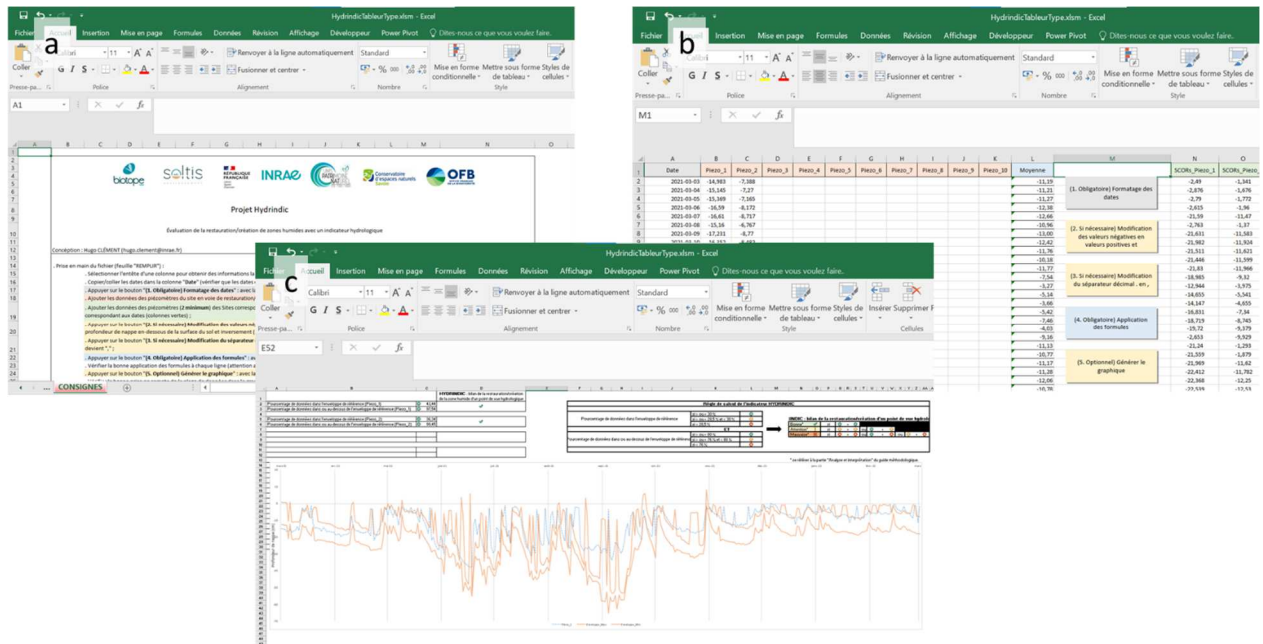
a

HydrindicTableurType.xlsm - Excel

Fichier Accueil Insertion Mise en page Formules Données Révision Affichage Développeur Power Pivot Dites-nous ce que vous voulez faire.

Coller Calibri 11 Renvoyer à la ligne automatiquement Standard Mise en forme conditionnelle Mettre sous forme de tableau Styles de cellules

Presse-pa... Police Alignement Nombre Style

A1

Projet Hydrindic

Évaluation de la restauration/création de zones humides avec un indicateur hydrologique

Conception : Hugo CLÉMENT (hugo.clement@inrae.fr)

. Prise en main du fichier (feuille "REMPLIR") :

. Sélectionner l'entête d'une colonne pour obtenir des informations le

. Copier/coller les dates dans la colonne "Date" (vérifier que les dates

. Appuyer sur le bouton "(1. Obligatoire) Formatage des dates"

. Ajouter les données des piézomètres du site en voie de restauration

. Ajouter les données des piézomètres (2 minimum) des sites correspo

correspondant aux dates (colonnes vertes)

. Appuyer sur le bouton "(2. Si nécessaire) Modification des valeurs né

profondeur de nappe en-dessous de la surface du sol et inversement

. Appuyer sur le bouton "(3. Si nécessaire) Modification du séparateur

devient ","

. Appuyer sur le bouton "(4. Obligatoire) Application des formules"

. Vérifier la bonne application des formules à chaque ligne (attention

. Appuyer sur le bouton "(5. Optionnel) Générer le graphique"

CONSIGNES

b

HydrindicTableurType.xlsm - Excel

Fichier Accueil Insertion Mise en page Formules Données Révision Affichage Développeur Power Pivot Dites-nous ce que vous voulez faire.

Coller Calibri 11 Renvoyer à la ligne automatiquement Standard Mise en forme conditionnelle Mettre sous forme de tableau Styles de cellules

Presse-pa... Police Alignement Nombre Style

M1

| | A | B | C | D | E | F | G | H | I | J | K | L | M | N | O |
|---|---|---|---|---|---|---|---|---|---|---|---|---|---|---|---|
| 1 | Date | Piezo_1 | Piezo_2 | Piezo_3 | Piezo_4 | Piezo_5 | Piezo_6 | Piezo_7 | Piezo_8 | Piezo_9 | Piezo_10 | Moyenne | | SCORs_Piezo_1 | SCORs_Piezo_ |
| 2 | 2021-03-03 | -14,983 | -7,388 | | | | | | | | | -11,19 | | -2,49 | -1,341 |
| 3 | 2021-03-04 | -15,145 | -7,27 | | | | | | | | | -11,21 | | -2,676 | -1,676 |
| 4 | 2021-03-05 | -15,369 | -7,165 | | | | | | | | | -11,27 | | -2,79 | -1,772 |
| 5 | 2021-03-06 | -16,59 | -8,172 | | | | | | | | | -12,38 | | -2,615 | -1,96 |
| 6 | 2021-03-07 | -16,61 | -8,717 | | | | | | | | | -12,66 | | -21,59 | -11,47 |
| 7 | 2021-03-08 | -15,16 | -6,767 | | | | | | | | | -10,96 | | -2,763 | -1,37 |
| 8 | 2021-03-09 | -17,231 | -8,77 | | | | | | | | | -13,00 | | -21,631 | -11,583 |

(1. Obligatoire) Formatage des dates

(2. Si nécessaire) Modification des valeurs négatives en valeurs positives et

(3. Si nécessaire) Modification du séparateur décimal . en ,

(4. Obligatoire) Application des formules

(5. Optionnel) Générer le graphique

c

HydrindicTableurType.xlsm - Excel

Fichier Accueil Insertion Mise en page Formules Données Révision Affichage Développeur Power Pivot Dites-nous ce que vous voulez faire.

Coller Calibri 11 Renvoyer à la ligne automatiquement Standard Mise en forme conditionnelle Mettre sous forme de tableau Styles de cellules Insérer Supprimer

Presse-pa... Police Alignement Nombre Style Cellules

ES2

HYDRINDIC - bilan de la restauration/création de la zone humide d'un point de vue hydrologique

Règle de calcul de l'indicateur HYDRINDIC

Pourcentage de données dans l'enveloppe de référence

Pourcentage de données dans ou au-dessus de l'enveloppe de référence